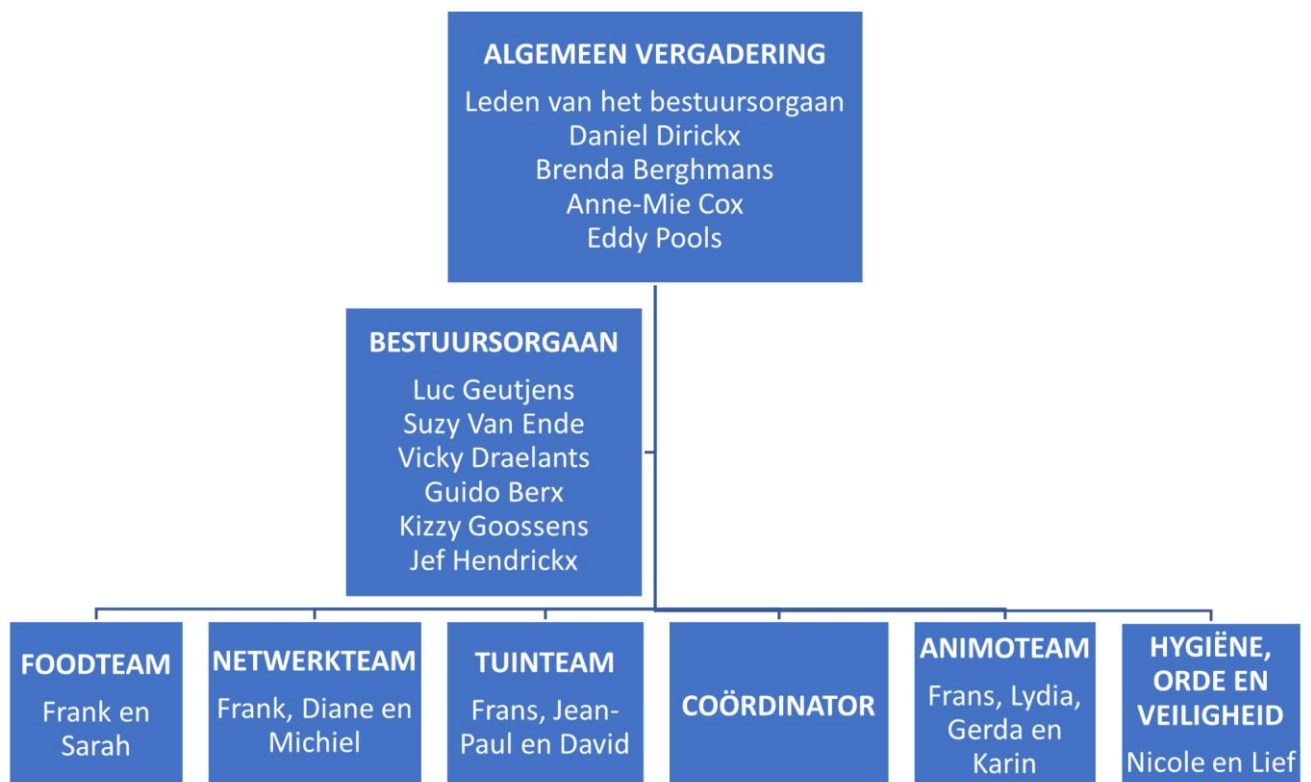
ALGEMEEN VERGADERING
Leden van het bestuursorgaan
Daniel Dirickx
Brenda Berghmans
Anne-Mie Cox
Eddy Pools

BESTUURSORGAAN
Luc Geutjens
Suzy Van Ende
Vicky Draelants
Guido Berx
Kizzy Goossens
Jef Hendrickx

FOODTEAM
Frank en Sarah

NETWERKTEAM
Frank, Diane en Michiel

TUINTEAM
Frans, Jean-Paul en David

COÖRDINATOR

ANIMOTEAM
Frans, Lydia, Gerda en Karin

HYGIËNE, ORDE EN VEILIGHEID
Nicole en Lief